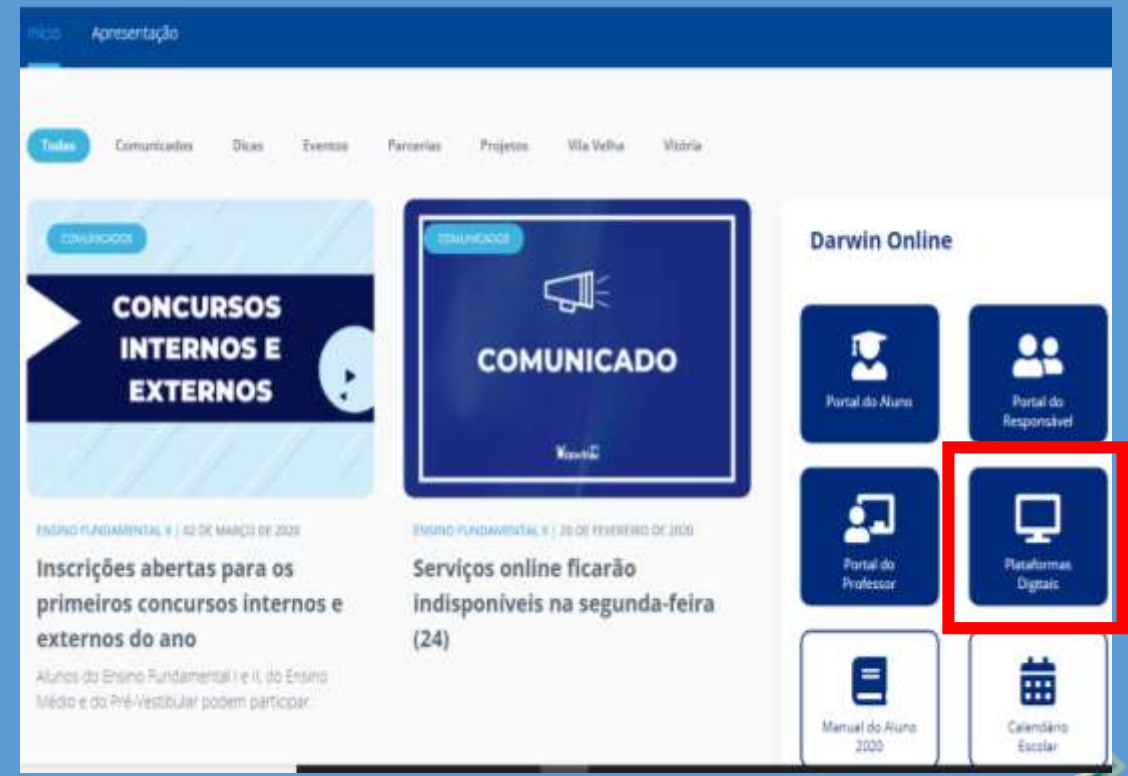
Início Apresentação

Todas Comunicados Dicas Eventos Parcerias Projetos Vila Velha Vitória

COMUNICADOS

CONCURSOS INTERNOS E EXTERNOS

ENSINO FUNDAMENTAL II | 02 DE MARÇO DE 2020

Inscrições abertas para os primeiros concursos internos e externos do ano

Alunos do Ensino Fundamental I e II, do Ensino Médio e do Pré-Vestibular podem participar.

COMUNICADOS

COMUNICADO

ENSINO FUNDAMENTAL II | 20 DE FEVEREIRO DE 2020

Serviços online ficarão indisponíveis na segunda-feira (24)

Darwin Online

Portal do Aluno

Portal do Responsável

Portal do Professor

Plataformas Digitais

Manual do Aluno 2020

Calendário Escolar